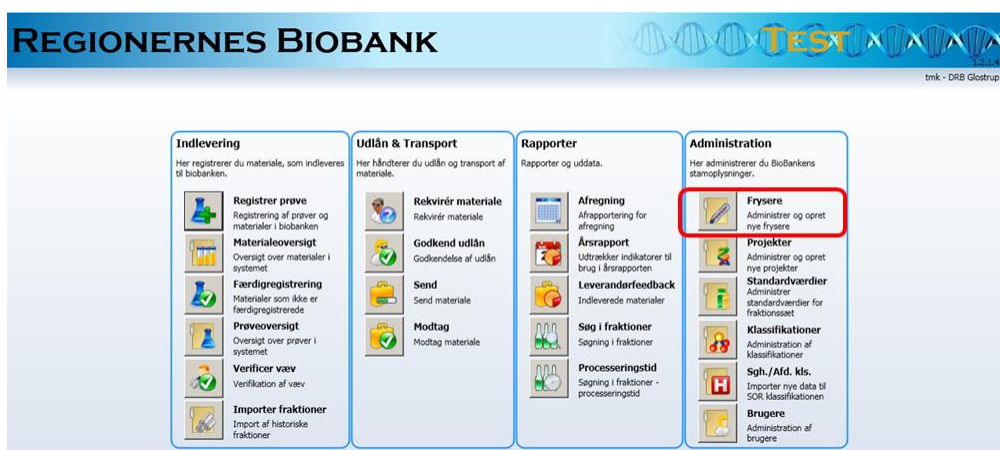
REGIONERNES BIOBANK

TEST

1.2.1.4

tmk - DRB Glostrup

Indlevering

Her registrerer du materiale, som indleveres til biobanken.

Registrer prøve
Registrering af prøver og materialer i biobanken

Materialeoversigt
Oversigt over materialer i systemet

Færdigregistrering
Materialer som ikke er færdigregistrerede

Prøveoversigt
Oversigt over prøver i systemet

Verificer væv
Verifikation af væv

Importer fraktioner
Import af historiske fraktioner

Udlån & Transport

Her håndterer du udlån og transport af materiale.

Rekvirér materiale
Rekvirér materiale

Godkend udlån
Godkendelse af udlån

Send
Send materiale

Modtag
Modtag materiale

Rapporter

Rapporter og uddata.

Afregning
Afrapportering for afregning

Årsrapport
Udtrækker indikatorer til brug i årsrapporten

Leverandørfeedback
Indleverede materialer

Søg i fraktioner
Søgning i fraktioner

Processeringstid
Søgning i fraktioner - processeringstid

Administration

Her administrerer du BioBankens stamoplysninger.

Frysere
Administrer og opret nye frysere

Projekter
Administrer og opret nye projekter

Standardværdier
Administrer standardværdier for fraktionssæt

Klassifikationer
Administration af klassifikationer

Sgh./Afd. kls.
Importer nye data til SOR klassifikationen

Brugere
Administration af brugere